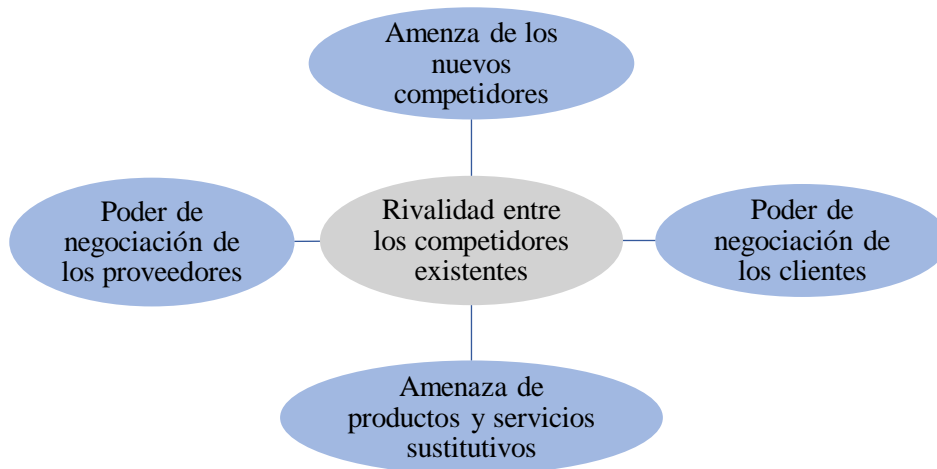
Amenza de los nuevos competidores

Poder de negociación de los proveedores

Rivalidad entre los competidores existentes

Poder de negociación de los clientes

Amenaza de productos y servicios sustitutivos